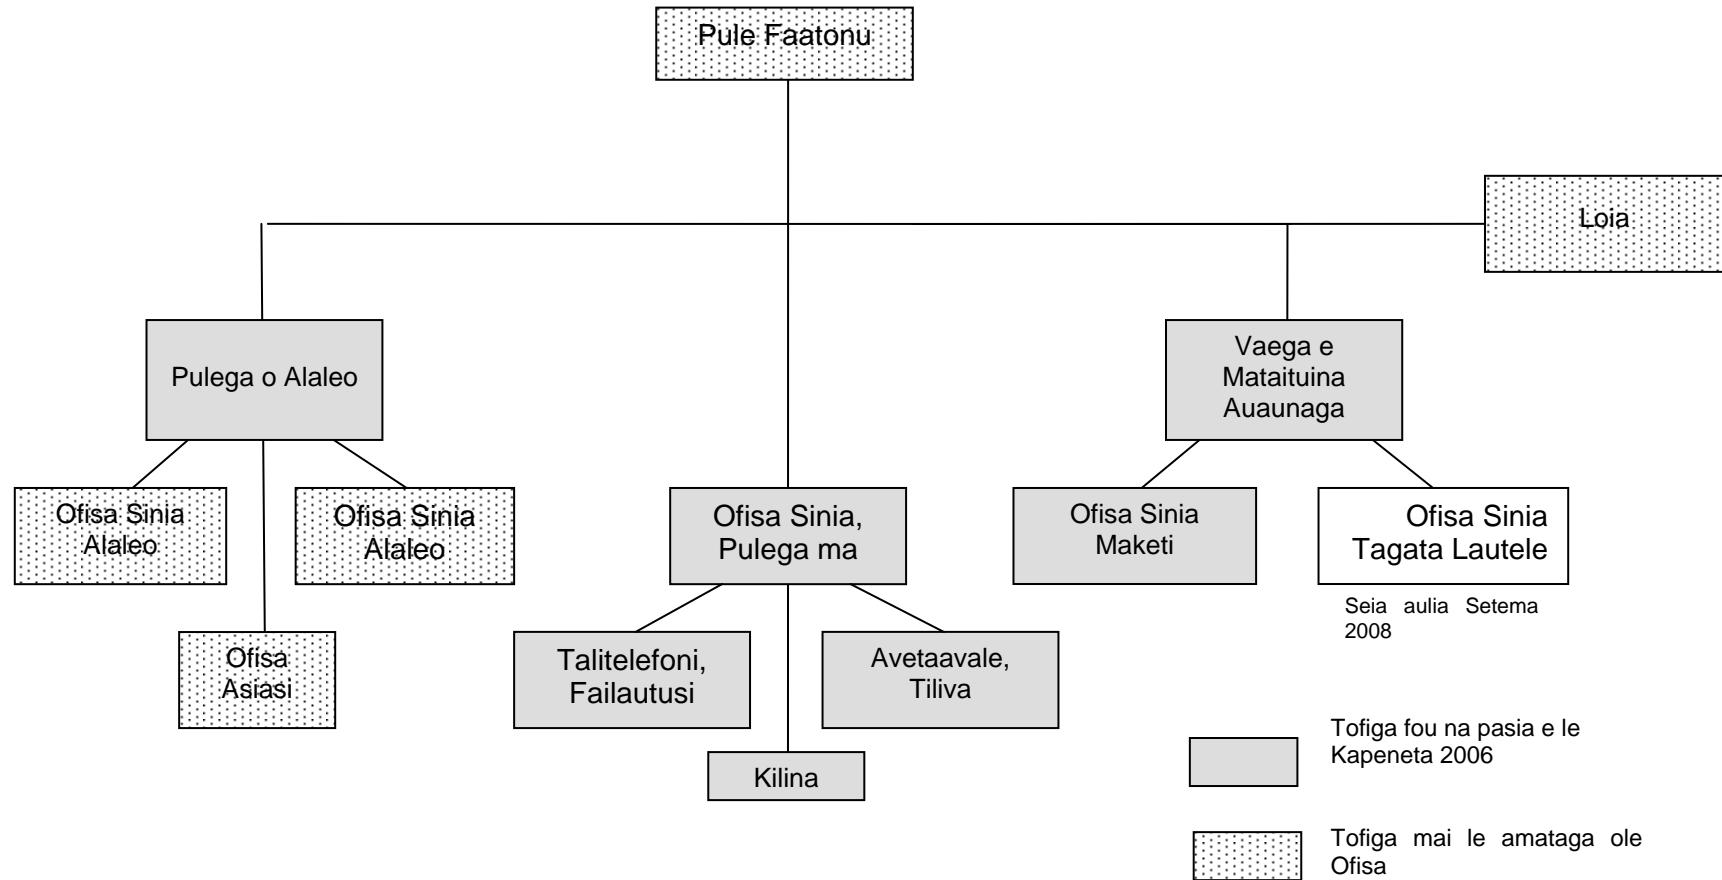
Pule Faatonu

Loia

Pulega o Alaleo

Ofisa Sinia Alaleo

Ofisa Sinia Alaleo

Ofisa Asiasi

Ofisa Sinia, Pulega ma

Talitelefoni, Failautusi

Avetaavale, Tiliva

Kilina

Vaega e Mataituina Auaunaga

Ofisa Sinia Maketi

Ofisa Sinia Tagata Lautele

Seia aulia Setema 2008

Tofiga fou na pasia e le Kapeneta 2006

Tofiga mai le amataga ole Ofisa